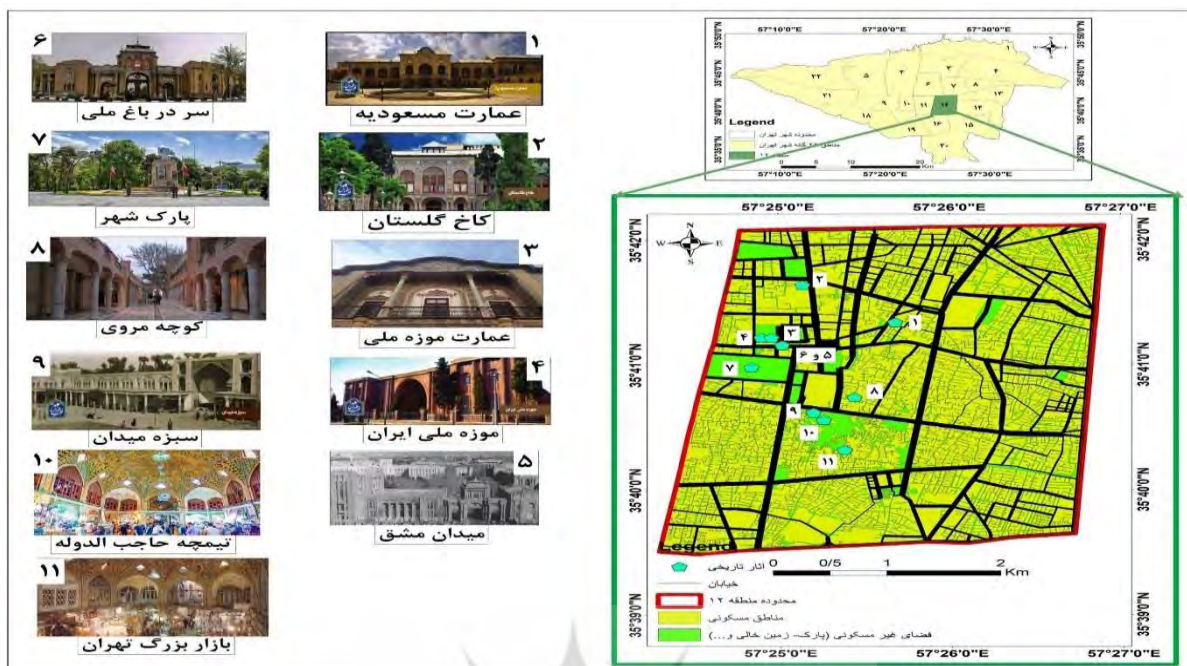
۶
سر در باغ ملی
۱
عمارت مسعودیه
۷
پارک شهر
۲
کاخ گلستان
۸
کوچه مروی
۳
عمارت موزه ملی
۹
سبزه میدان
۴
موزه ملی ایران
۱۰
تیمچه حاجب الدوله
۵
میدان مشق
۱۱
بازار بزرگ تهران

57°10'0"E 57°20'0"E 57°30'0"E
Legend
محدوده شهر تهران
مناطق ۲۲ گانه شهر تهران
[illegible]
0 5 10 20 Km
57°10'0"E 57°20'0"E 57°30'0"E
۱ ۲ ۳ ۴ ۵ ۶ ۷ ۸ ۹ ۱۰ ۱۱ ۱۲ ۱۳ ۱۴ ۱۵ ۱۶ ۱۸ ۱۹ ۲۰ ۲۱ ۲۲

57°25'0"E 57°26'0"E 57°27'0"E
35°42'0"N 35°41'0"N 35°40'0"N 35°39'0"N
W E N S
۱ ۲ ۳ ۴ ۵ و ۶ ۷ ۸ ۹ ۱۰ ۱۱
Legend
0 0/5 1 2 Km
آثار تاریخی
خیابان
محدوده منطقه ۱۲
مناطق مسکونی
فضای غیر مسکونی (پارک- زمین خالی و...)
57°25'0"E 57°26'0"E 57°27'0"E